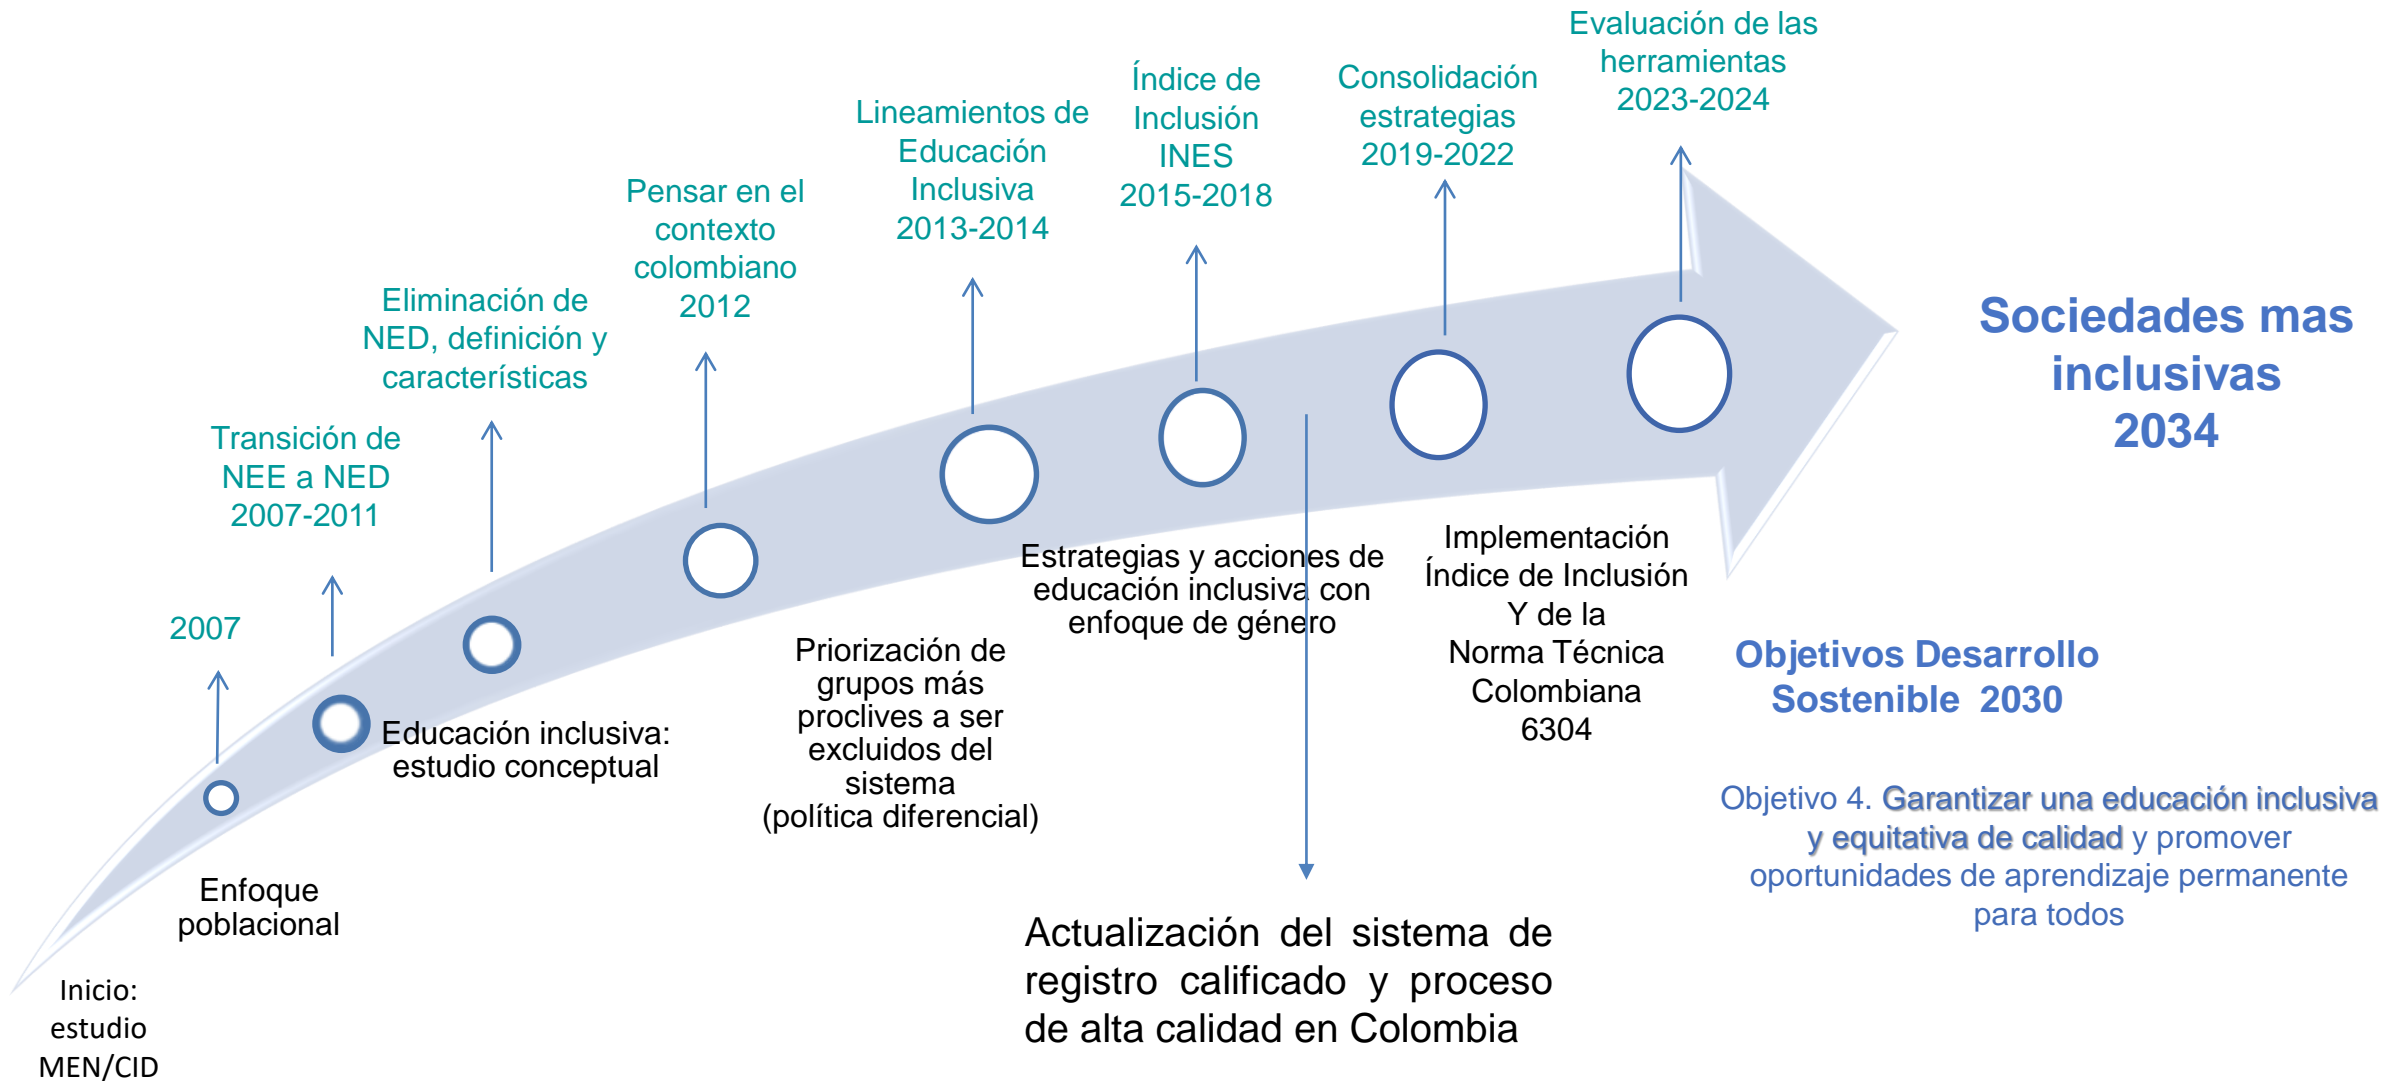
Evaluación de las herramientas 2023-2024

Consolidación estrategias 2019-2022

Índice de Inclusión INES 2015-2018

Lineamientos de Educación Inclusiva 2013-2014

Pensar en el contexto colombiano 2012

Eliminación de NED, definición y características

Transición de NEE a NED 2007-2011

2007

Sociedades mas inclusivas 2034

Educación inclusiva: estudio conceptual

Priorización de grupos más proclives a ser excluidos del sistema (política diferencial)

Estrategias y acciones de educación inclusiva con enfoque de género

Implementación Índice de Inclusión Y de la Norma Técnica Colombiana 6304

Objetivos Desarrollo Sostenible 2030

Objetivo 4. Garantizar una educación inclusiva y equitativa de calidad y promover oportunidades de aprendizaje permanente para todos

Enfoque poblacional

Inicio: estudio MEN/CID

Actualización del sistema de registro calificado y proceso de alta calidad en Colombia